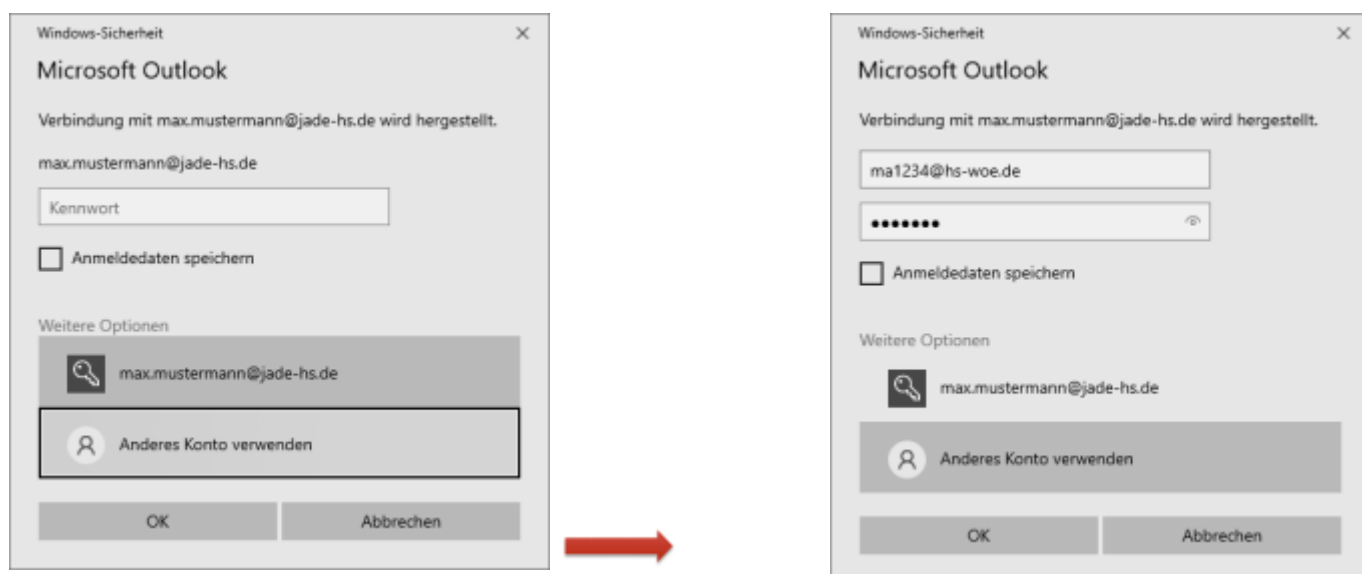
Windows-Sicherheit
×

Microsoft Outlook

Verbindung mit max.mustermann@jade-hs.de wird hergestellt.

max.mustermann@jade-hs.de

Kennwort

Anmeldedaten speichern

Weitere Optionen

max.mustermann@jade-hs.de

Anderes Konto verwenden

OK

Abbrechen

Windows-Sicherheit
×

Microsoft Outlook

Verbindung mit max.mustermann@jade-hs.de wird hergestellt.

ma1234@hs-woe.de

•••••••

Anmeldedaten speichern

Weitere Optionen

max.mustermann@jade-hs.de

Anderes Konto verwenden

OK

Abbrechen